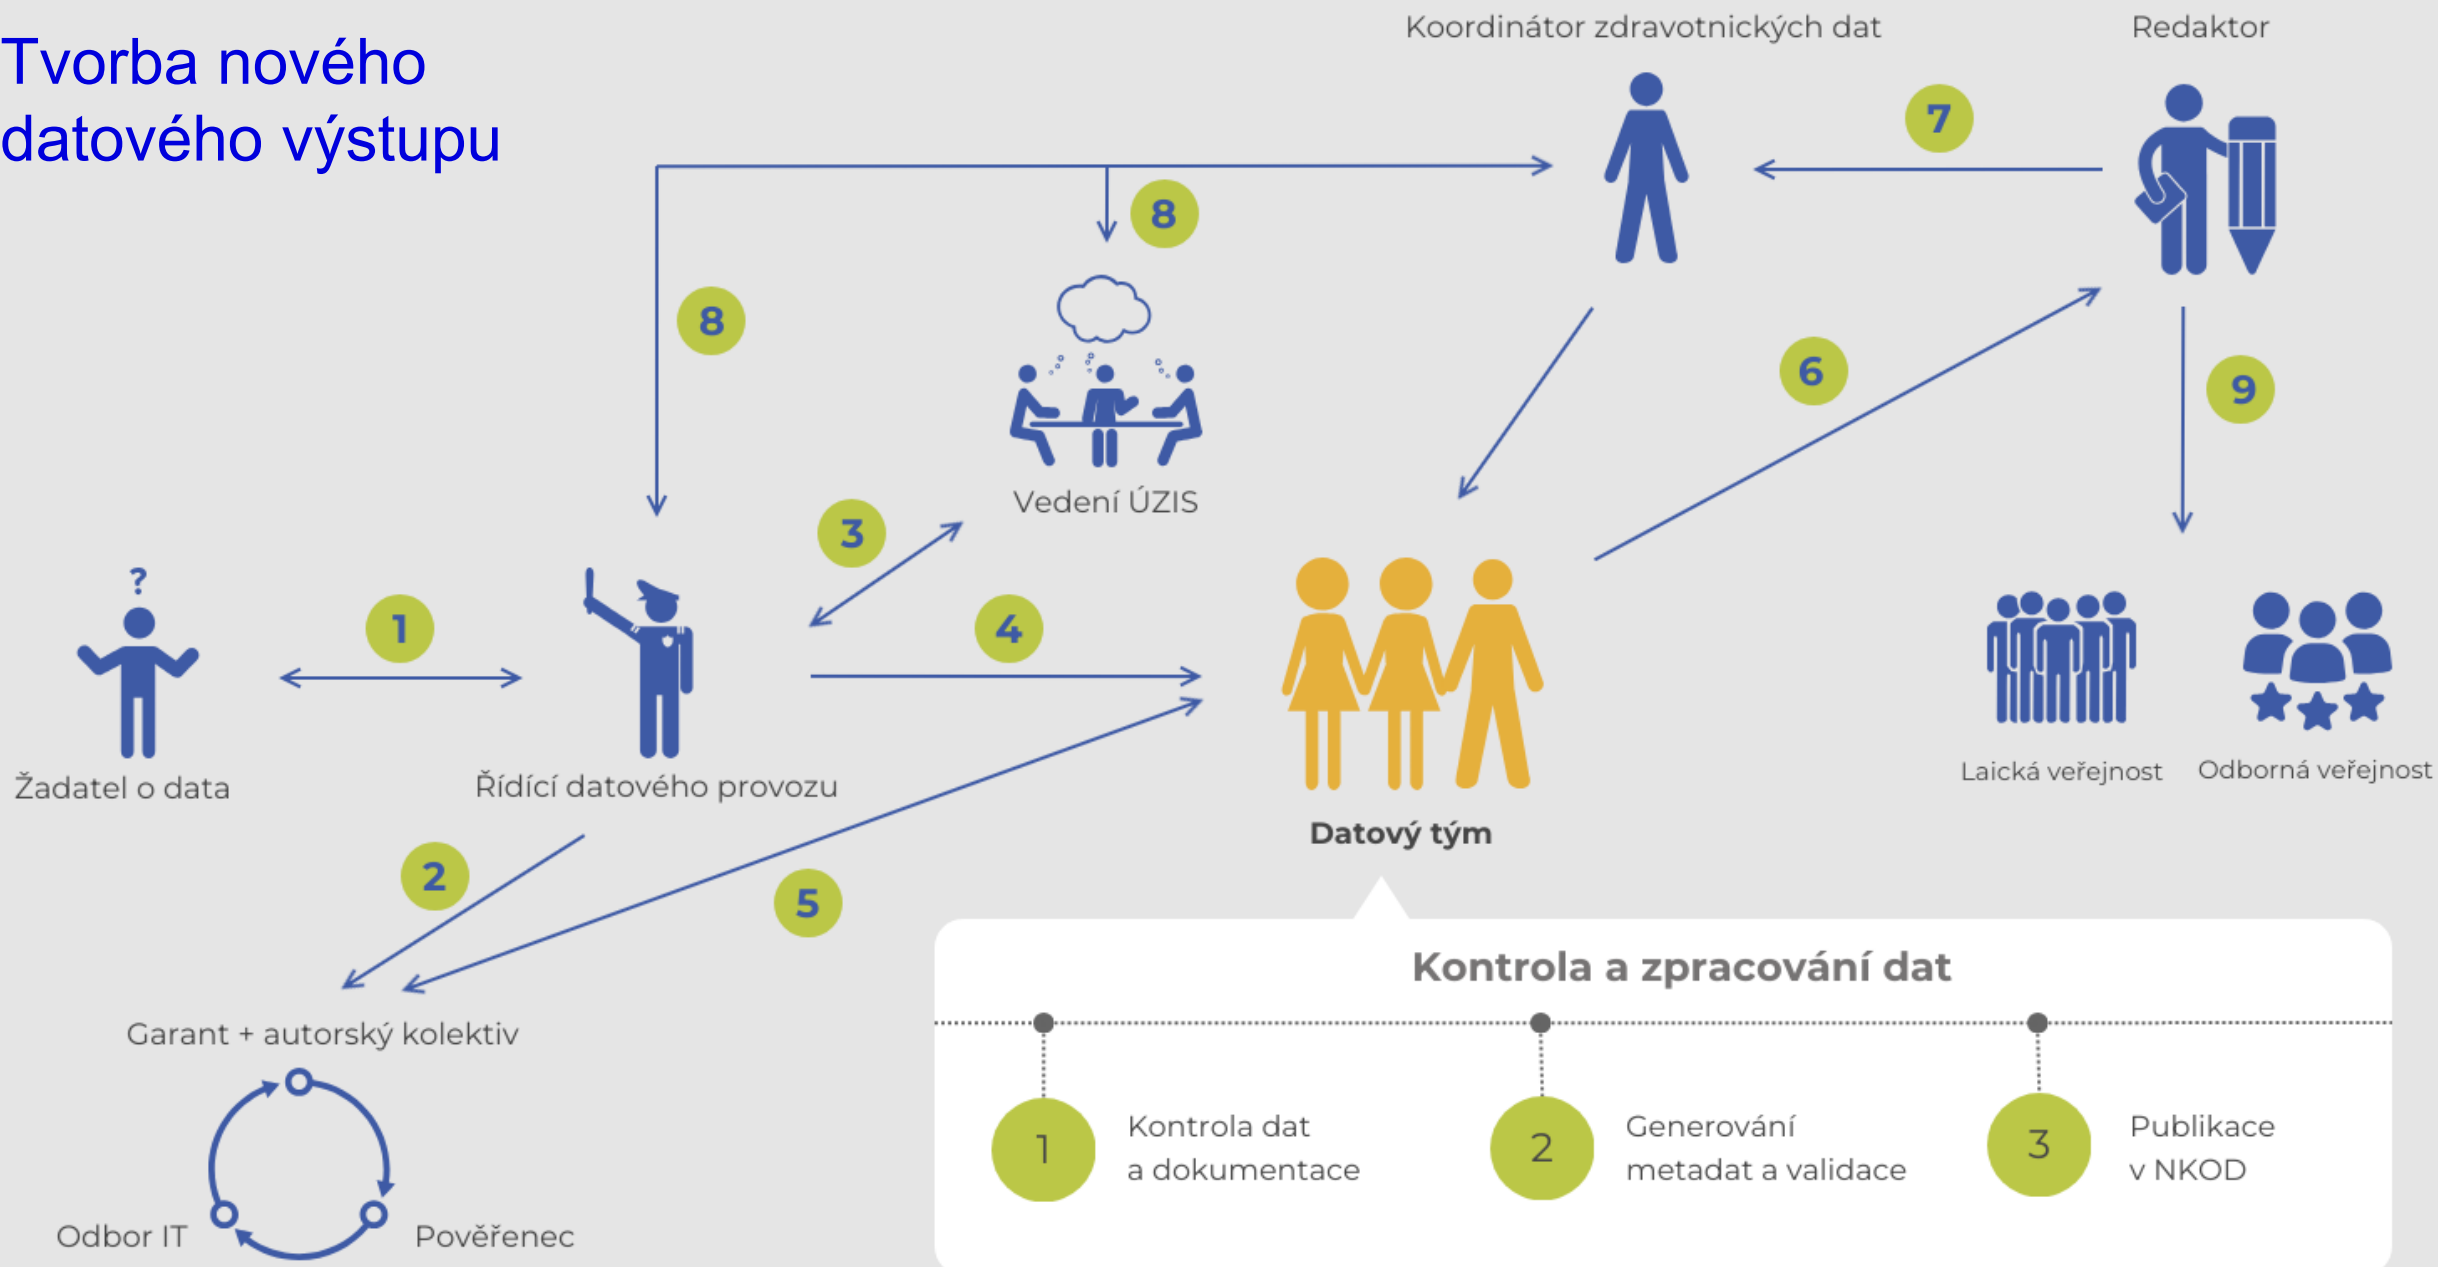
Tvorba nového datového výstupu

Koordinátor zdravotnických dat

Redaktor

7

8

8

Vedení ÚZIS

6

9

3

?

1

4

Žadatel o data

Řídící datového provozu

Datový tým

Laická veřejnost

Odborná veřejnost

2

5

Garant + autorský kolektiv

Odbor IT

Pověřenec

Kontrola a zpracování dat

1 Kontrola dat a dokumentace

2 Generování metadat a validace

3 Publikace v NKOD